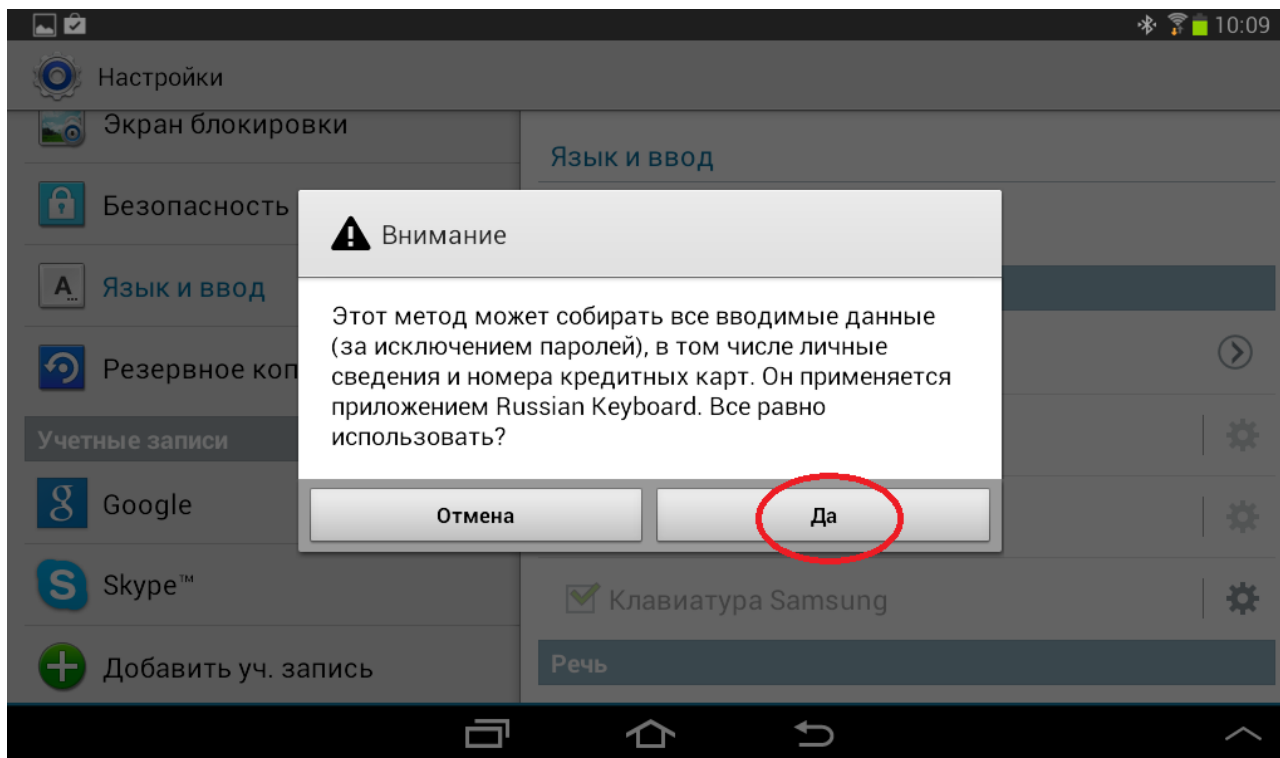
10:09

Настройки

Экран блокировки

Безопасность

Язык и ввод

Резервное коп

Учетные записи

Google

Skype™

Добавить уч. запись

Язык и ввод

Внимание

Этот метод может собирать все вводимые данные (за исключением паролей), в том числе личные сведения и номера кредитных карт. Он применяется приложением Russian Keyboard. Все равно использовать?

Отмена

Да

Клавиатура Samsung

Речь